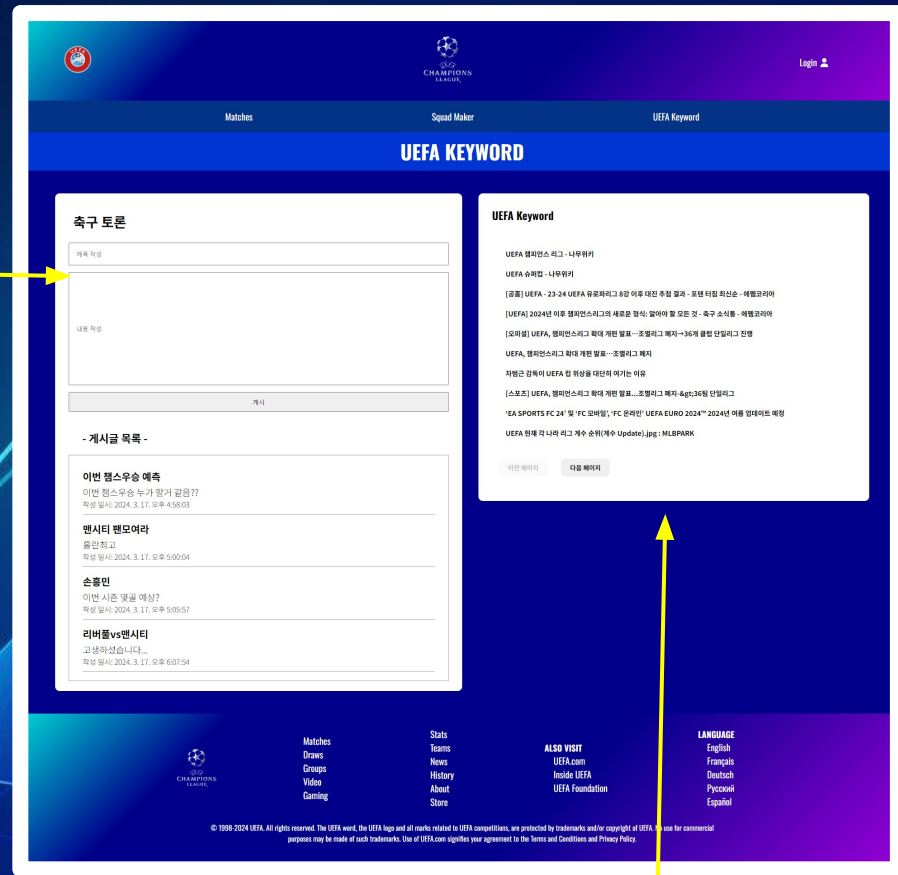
UEFA

CHAMPIONS LEAGUE

Login

Matches Squad Maker UEFA Keyword

UEFA KEYWORD

축구 토론

제목 작성

내용 작성

게시

- 게시글 목록 -

이번 챔스우승 예측
이번 챔스우승 누가 할거 같음??
작성 일시: 2024. 3. 17. 오후 4:58:03

맨시티 팬모여라
홀란최고
작성 일시: 2024. 3. 17. 오후 5:00:04

손흥민
이번 시즌 몇골 예상?
작성 일시: 2024. 3. 17. 오후 5:05:57

리버풀vs맨시티
고생하셨습니다...
작성 일시: 2024. 3. 17. 오후 6:07:54

UEFA Keyword

UEFA 챔피언스 리그 - 나무위키

UEFA 슈퍼컵 - 나무위키

[공홈] UEFA - 23-24 UEFA 유로파리그 8강 이후 대진 추첨 결과 - 포텐 터짐 최신순 - 에펨코리아

[UEFA] 2024년 이후 챔피언스리그의 새로운 형식: 알아야 할 모든 것 - 축구 소식통 - 에펨코리아

[오피셜] UEFA, 챔피언스리그 확대 개편 발표…조별리그 폐지→36개 클럽 단일리그 진행

UEFA, 챔피언스리그 확대 개편 발표…조별리그 폐지

차범근 감독이 UEFA 컵 위상을 대단히 여기는 이유

[스포츠] UEFA, 챔피언스리그 확대 개편 발표...조별리그 폐지·&gt;36팀 단일리그

'EA SPORTS FC 24' 및 'FC 모바일', 'FC 온라인' UEFA EURO 2024™ 2024년 여름 업데이트 예정

UEFA 현재 각 나라 리그 계수 순위(계수 Update).jpg : MLBPARK

이전 페이지 다음 페이지

CHAMPIONS LEAGUE

Matches
Draws
Groups
Video
Gaming

Stats
Teams
News
History
About
Store

ALSO VISIT
UEFA.com
Inside UEFA
UEFA Foundation

LANGUAGE
English
Français
Deutsch
Русский
Español

© 1998-2024 UEFA. All rights reserved. The UEFA word, the UEFA logo and all marks related to UEFA competitions, are protected by trademarks and/or copyright of UEFA. No use for commercial purposes may be made of such trademarks. Use of UEFA.com signifies your agreement to the Terms and Conditions and Privacy Policy.